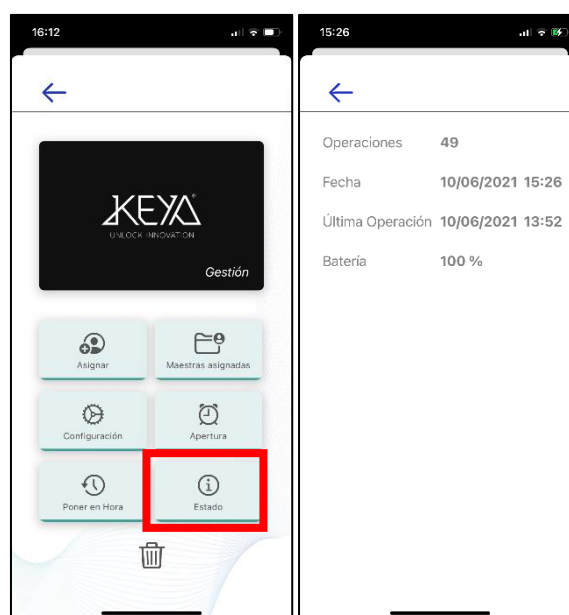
16:12

KEYA
UNLOCK INNOVATION
Gestión

Asignar
Maestras asignadas
Configuración
Apertura
Poner en Hora
Estado

15:26

Operaciones 49
Fecha 10/06/2021 15:26
Última Operación 10/06/2021 13:52
Batería 100 %